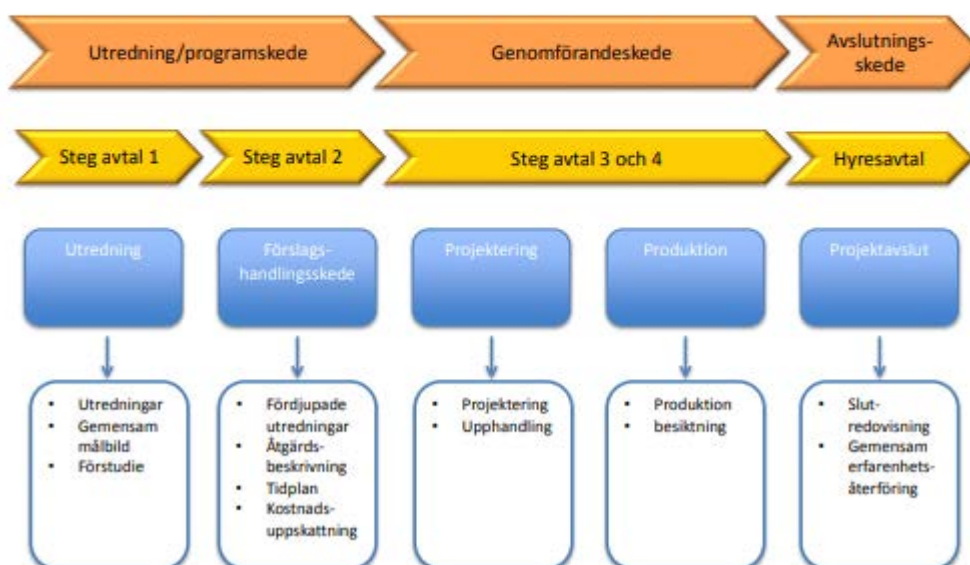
Utredning/programskede

Genomförandeskede

Avslutnings-skede

Steg avtal 1

Steg avtal 2

Steg avtal 3 och 4

Hyresavtal

Utredning

Förslags-handlingsskede

Projektering

Produktion

Projektavslut

- Utredningar
- Gemensam målbild
- Förstudie

- Fördjupade utredningar
- Åtgärds-beskrivning
- Tidplan
- Kostnads-uppskattning

- Projektering
- Upphandling

- Produktion
- besiktning

- Slut-redovisning
- Gemensam erfarenhets-återföring